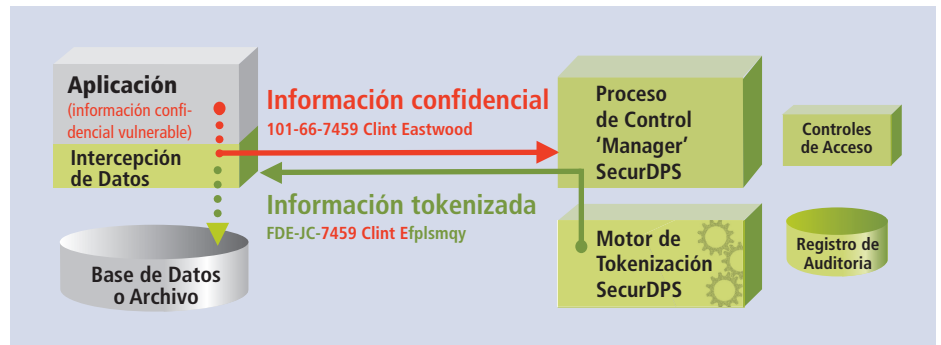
Aplicación
(información confidencial vulnerable)
Intercepción de Datos

Información confidencial
101-66-7459 Clint Eastwood

Proceso de Control 'Manager' SecurDPS

Controles de Acceso

Información tokenizada
FDE-JC-7459 Clint Efplsmqy

Motor de Tokenización SecurDPS

Registro de Auditoria

Base de Datos o Archivo